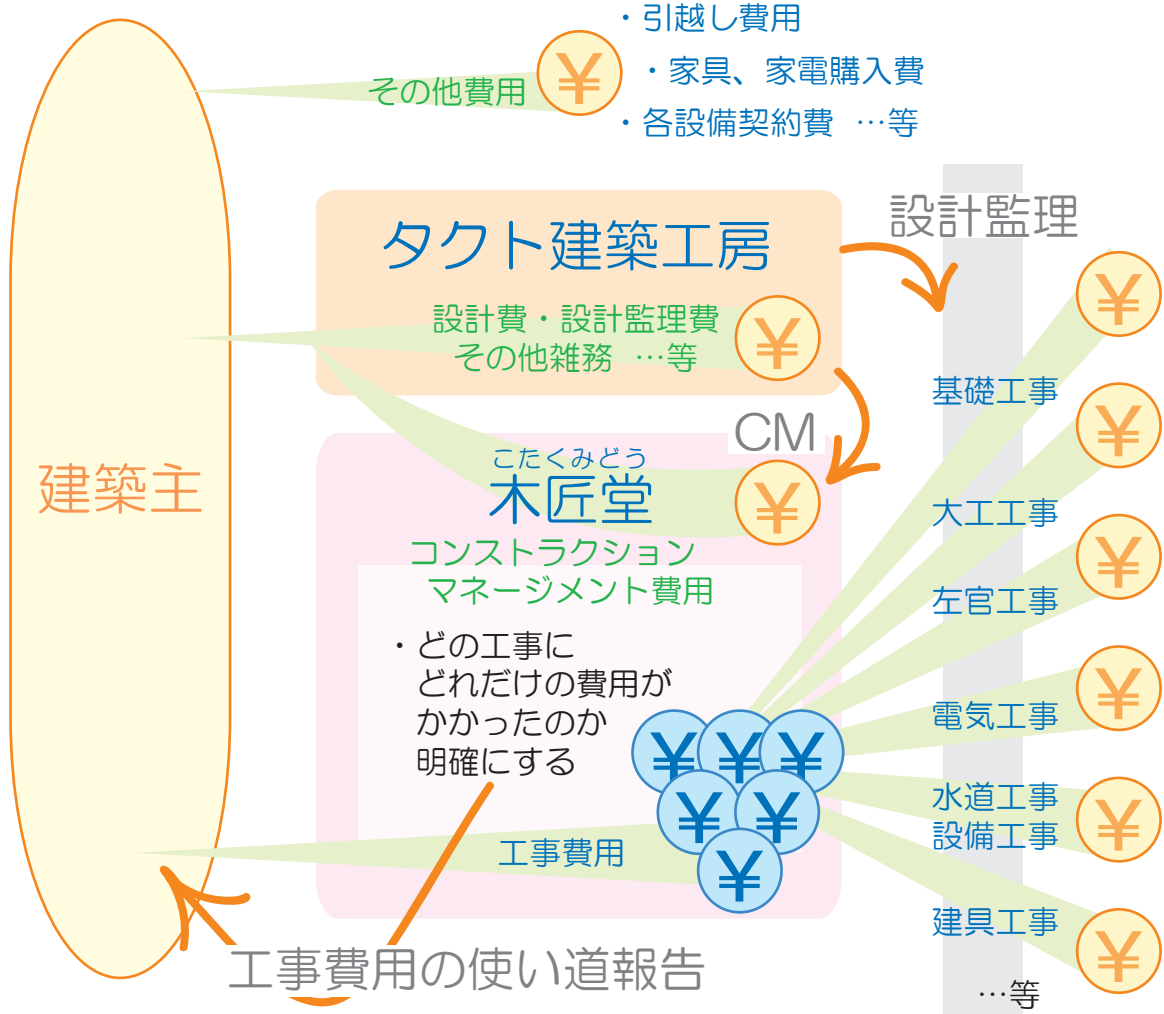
・引越し費用
・家具、家電購入費
・各設備契約費 …等

その他費用 ¥

建築主

タクト建築工房

設計費・設計監理費
その他雑務 …等 ¥

設計監理

CM

こたくみどう
木匠堂 ¥
コンストラクション
マネージメント費用

・どの工事に
どれだけの費用が
かかったのか
明確にする

工事費用

¥ ¥ ¥ ¥ ¥ ¥

基礎工事 ¥
大工工事 ¥
左官工事 ¥
電気工事 ¥
水道工事
設備工事 ¥
建具工事 ¥
…等

工事費用の使い道報告